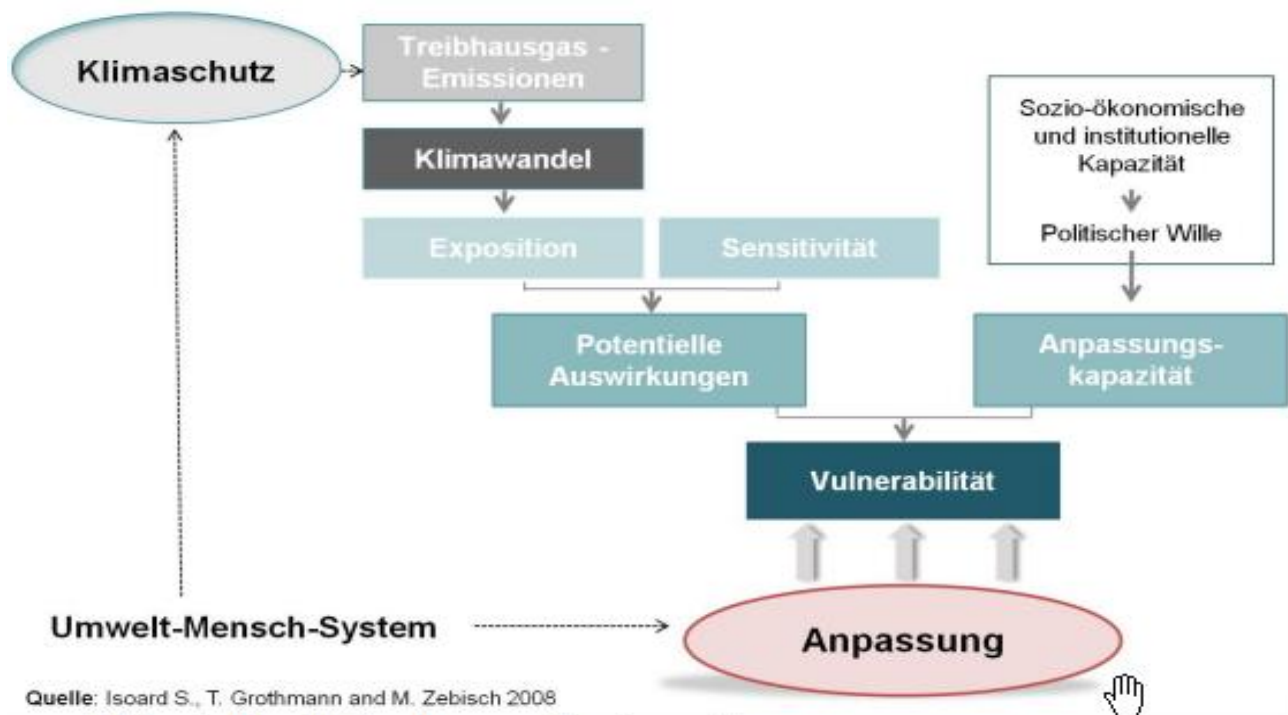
Klimaschutz

Treibhausgas - Emissionen

Klimawandel

Exposition

Sensitivität

Sozio-ökonomische und institutionelle Kapazität

Politischer Wille

Potentielle Auswirkungen

Anpassungskapazität

Vulnerabilität

Umwelt-Mensch-System

Anpassung

Quelle: Isoard S., T. Grothmann and M. Zebisch 2008